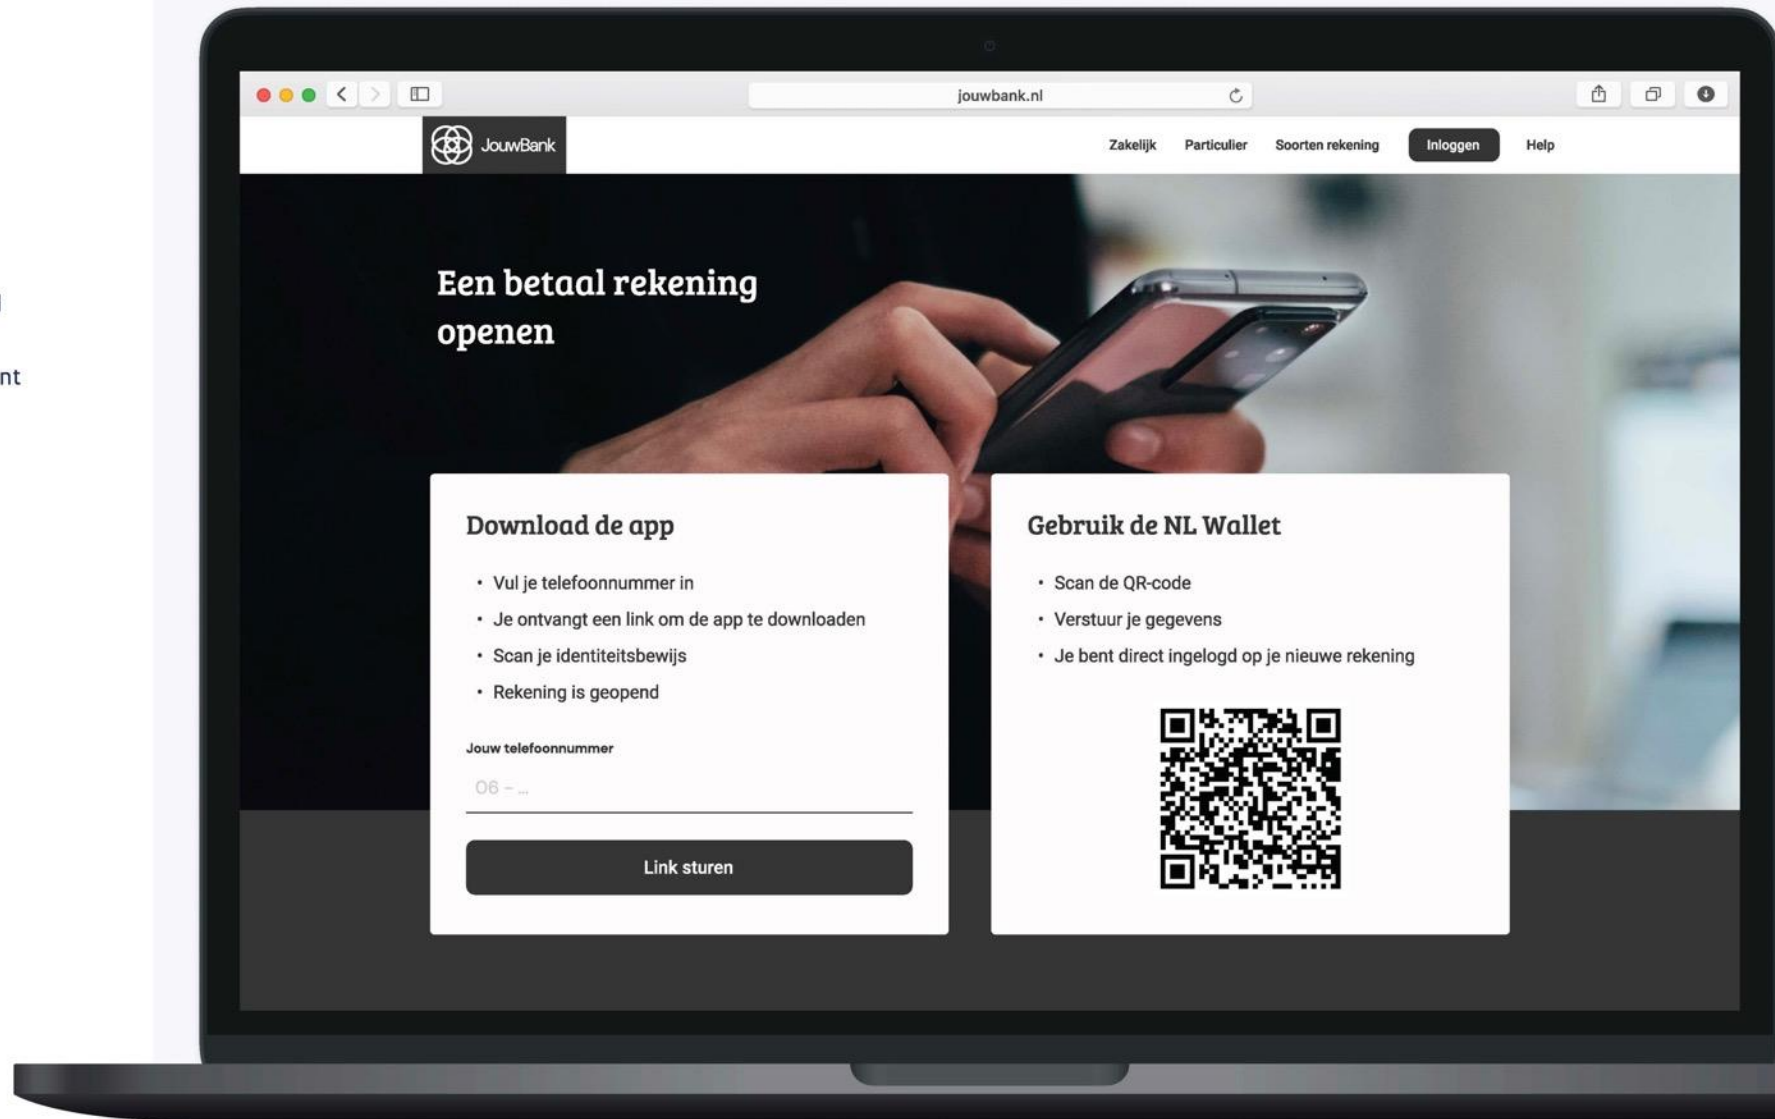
nt

jouwbank.nl

JouwBank

Zakelijk Particulier Soorten rekening Inloggen Help

Een betaal rekening openen

Download de app

- Vul je telefoonnummer in
- Je ontvangt een link om de app te downloaden
- Scan je identiteitsbewijs
- Rekening is geopend

Jouw telefoonnummer

06 – ...

Link sturen

Gebruik de NL Wallet

- Scan de QR-code
- Verstuur je gegevens
- Je bent direct ingelogd op je nieuwe rekening